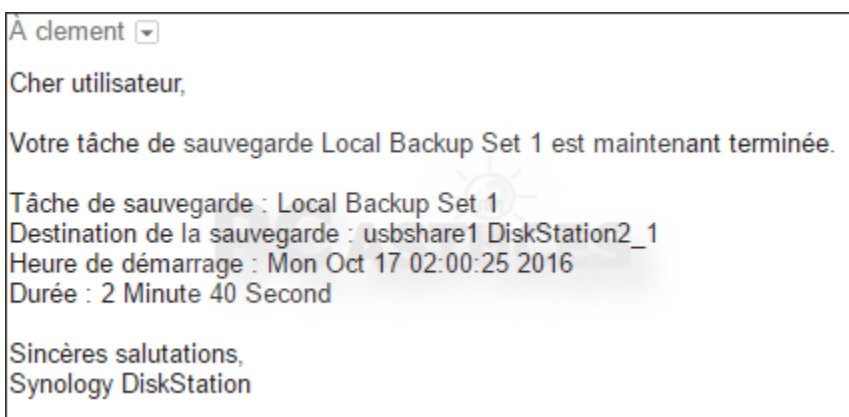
À clement

Cher utilisateur,

Votre tâche de sauvegarde Local Backup Set 1 est maintenant terminée.

Tâche de sauvegarde : Local Backup Set 1
Destination de la sauvegarde : usbshare1 DiskStation2_1
Heure de démarrage : Mon Oct 17 02:00:25 2016
Durée : 2 Minute 40 Second

Sincères salutations,
Synology DiskStation